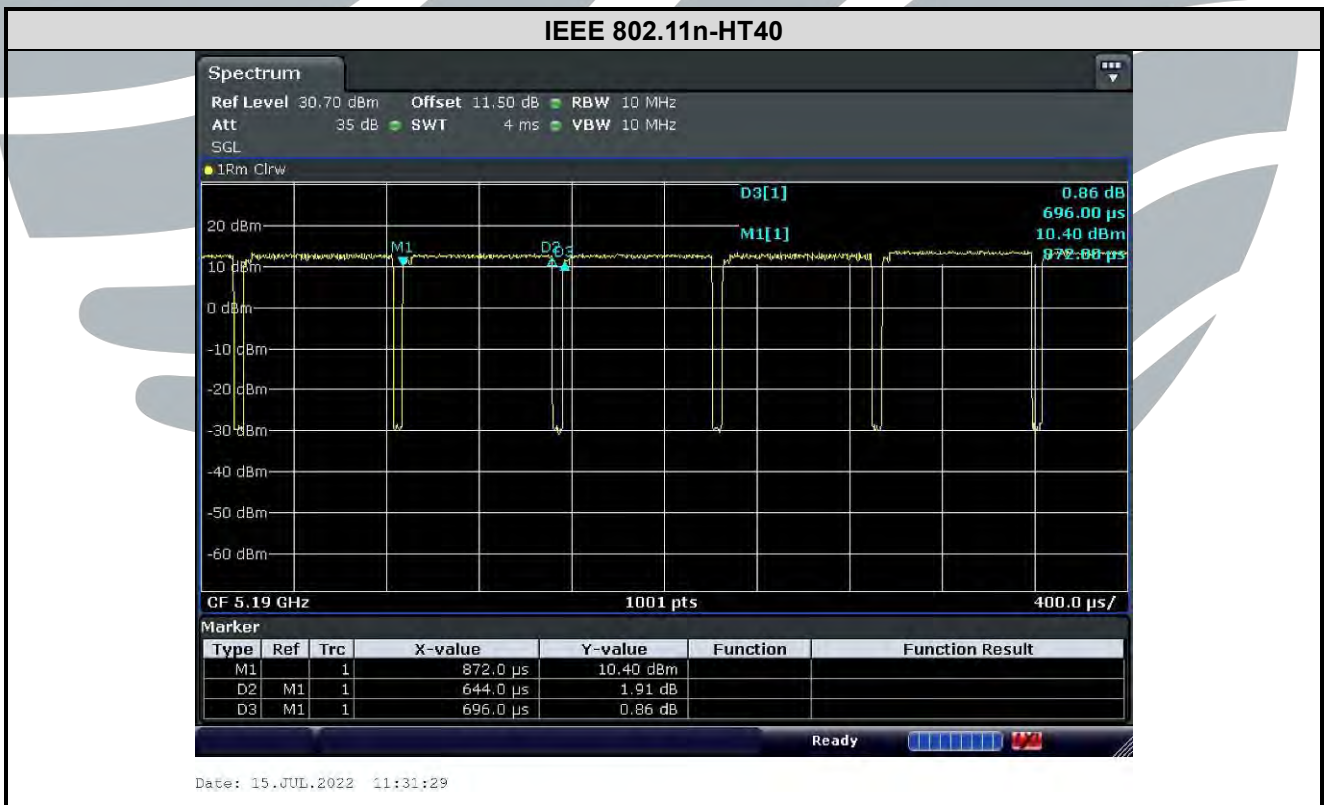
IEEE 802.11n-HT40

Spectrum

Ref Level 30.70 dBm Offset 11.50 dB RBW 10 MHz
Att 35 dB SWT 4 ms VBW 10 MHz
SGL

1Rm Clrw

D3[1] 0.86 dB
696.00 µs
M1[1] 10.40 dBm
872.00 µs

20 dBm
10 dBm
0 dBm
-10 dBm
-20 dBm
-30 dBm
-40 dBm
-50 dBm
-60 dBm

M1
D2
D3

CF 5.19 GHz 1001 pts 400.0 µs/

Marker

| Type | Ref | Trc | X-value | Y-value | Function | Function Result |
|---|---|---|---|---|---|---|
| M1 | | 1 | 872.0 µs | 10.40 dBm | | |
| D2 | M1 | 1 | 644.0 µs | 1.91 dB | | |
| D3 | M1 | 1 | 696.0 µs | 0.86 dB | | |

Ready

Date: 15.JUL.2022 11:31:29